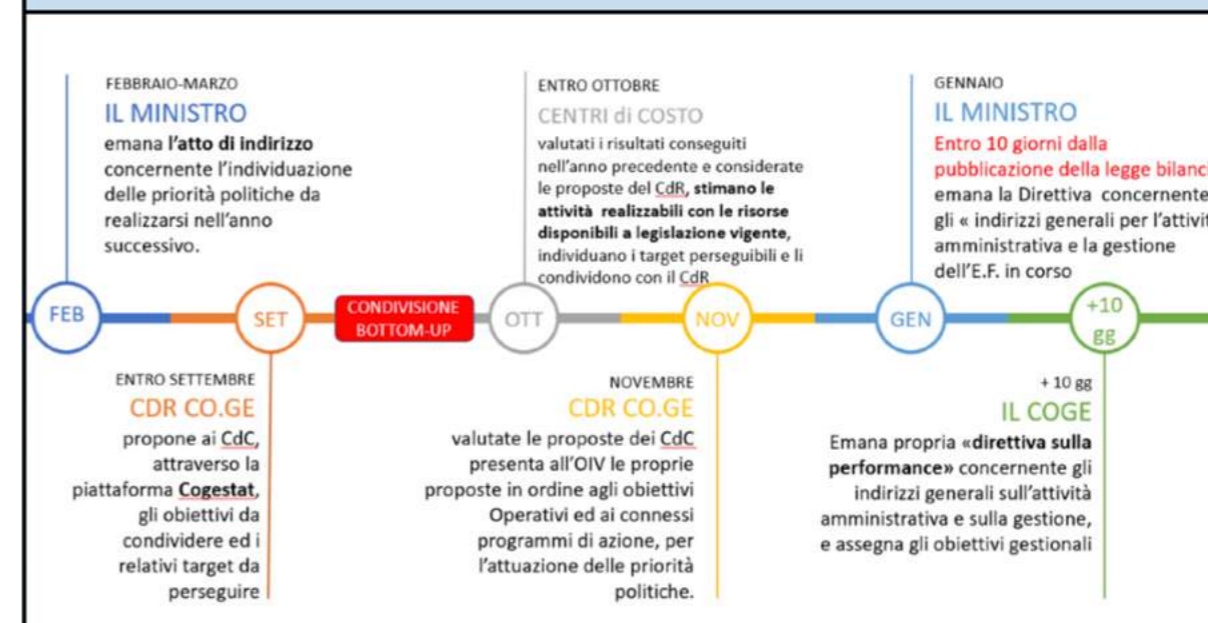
FEBBRAIO-MARZO
IL MINISTRO
emana l'atto di indirizzo concernente l'individuazione delle priorità politiche da realizzarsi nell'anno successivo.

ENTRO OTTOBRE
CENTRI di COSTO
valutati i risultati conseguiti nell'anno precedente e considerate le proposte del CdR, stimano le attività realizzabili con le risorse disponibili a legislazione vigente, individuano i target perseguibili e li condividono con il CdR

GENNAIO
IL MINISTRO
Entro 10 giorni dalla pubblicazione della legge bilanci
emana la Direttiva concernente gli « indirizzi generali per l'attivit amministrativa e la gestione dell'E.F. in corso

FEB
SET
CONDIVISIONE BOTTOM-UP
OTT
NOV
GEN
+10 gg

ENTRO SETTEMBRE
CDR CO.GE
propone ai CdC, attraverso la piattaforma Cogestat, gli obiettivi da condividere ed i relativi target da perseguire

NOVEMBRE
CDR CO.GE
valutate le proposte dei CdC presenta all'OIV le proprie proposte in ordine agli obiettivi Operativi ed ai connessi programmi di azione, per l'attuazione delle priorità politiche.

+ 10 gg
IL COGE
Emana propria «direttiva sulla performance» concernente gli indirizzi generali sull'attività amministrativa e sulla gestione, e assegna gli obiettivi gestionali